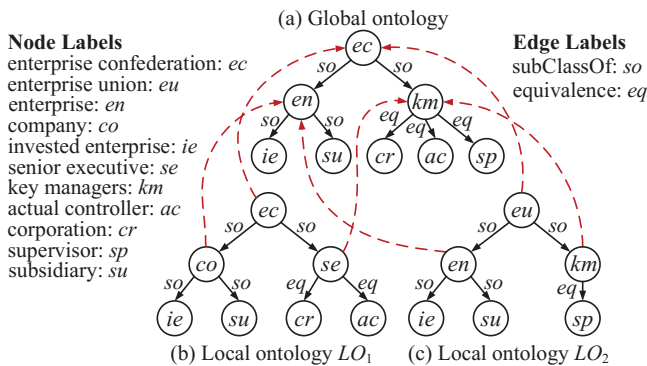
(a) Global ontology

Node Labels
enterprise confederation: *ec*
enterprise union: *eu*
enterprise: *en*
company: *co*
invested enterprise: *ie*
senior executive: *se*
key managers: *km*
actual controller: *ac*
corporation: *cr*
supervisor: *sp*
subsidiary: *su*

Edge Labels
subClassOf: *so*
equivalence: *eq*

ec
so so
en km
so so eq eq eq
ie su cr ac sp

ec
so so
co se
so so eq eq
ie su cr ac

eu
so so
en km
so so eq
ie su sp

(b) Local ontology $LO_1$ (c) Local ontology $LO_2$